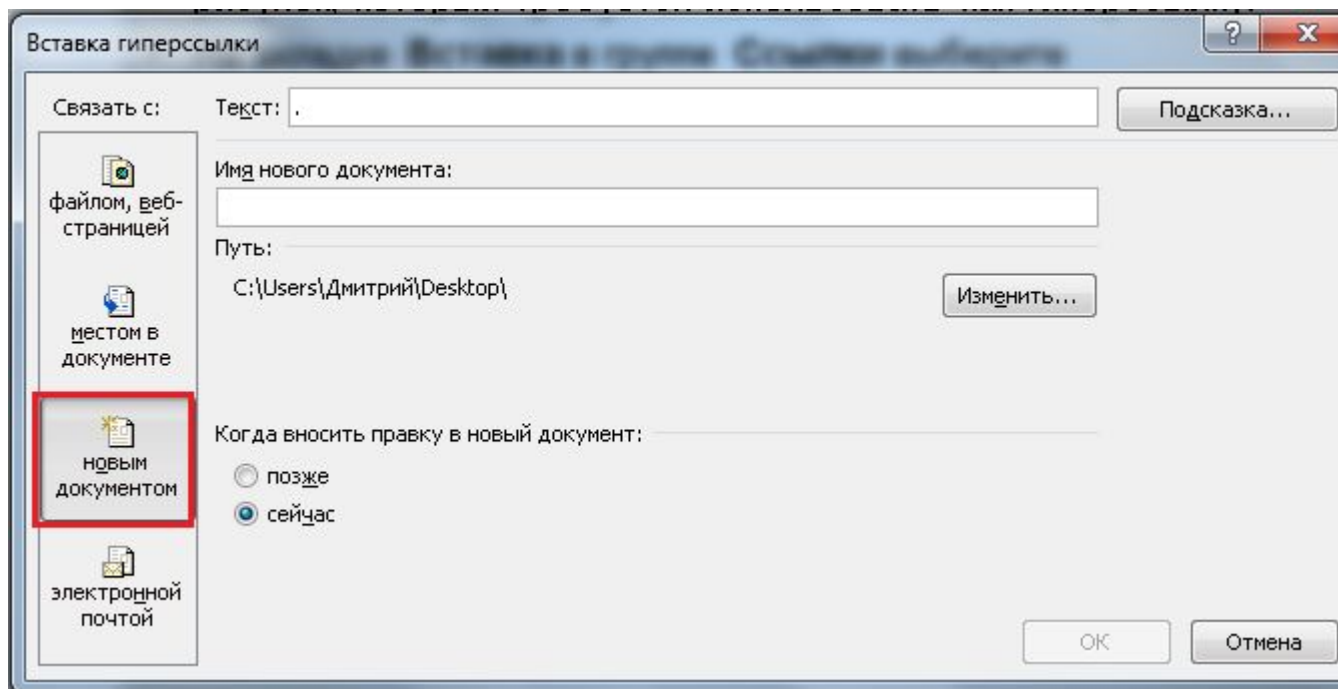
Вставка гиперссылки

?

X

Связать с:

файлом, вебстраницей

местом в документе

новым документом

электронной почтой

Текст: .

Подсказка...

Имя нового документа:

Путь:

C:\Users\Дмитрий\Desktop\

Изменить...

Когда вносить правку в новый документ:

позже

сейчас

ОК

Отмена